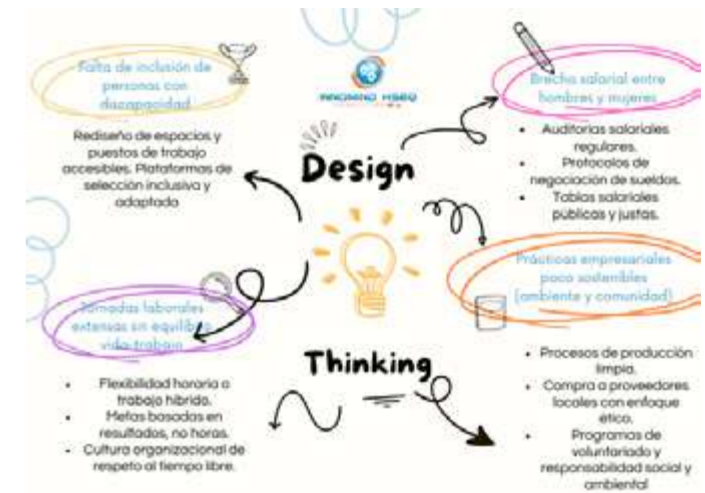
Falta de inclusión de personas con discapacidad

Rediseño de espacios y puestos de trabajo accesibles. Plataformas de selección inclusiva y adaptada

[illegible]

Brecha salarial entre hombres y mujeres

- Auditorias salariales regulares.
- Protocolos de negociación de sueldos.
- Tablas salariales públicas y justas.

Design

Prácticas empresariales poco sostenibles (ambiente y comunidad)

Jornadas laborales extensas sin equilibrio vida-trabajo

Thinking

- Flexibilidad horaria o trabajo híbrido.
- Metas basadas en resultados, no horas.
- Cultura organizacional de respeto al tiempo libre.

- Procesos de producción limpia.
- Compra a proveedores locales con enfoque ético.
- Programas de voluntariado y responsabilidad social y ambiental